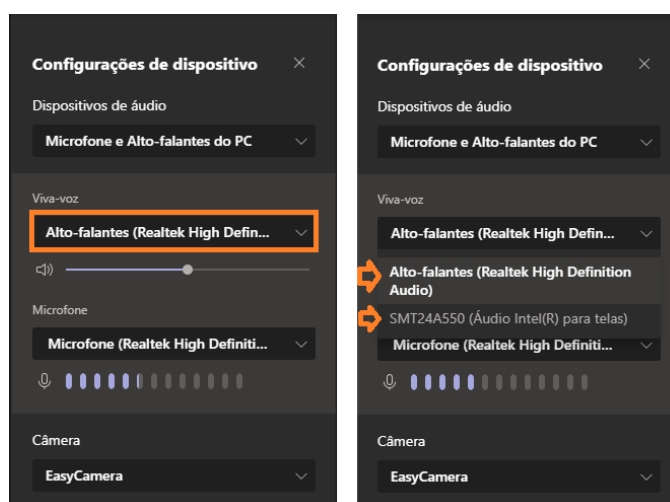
Configurações de dispositivo

Dispositivos de áudio

Microfone e Alto-falantes do PC

Viva-voz

Alto-falantes (Realtek High Defin...

Microfone

Microfone (Realtek High Definiti...

Câmera

EasyCamera

Configurações de dispositivo

Dispositivos de áudio

Microfone e Alto-falantes do PC

Viva-voz

Alto-falantes (Realtek High Defin...

Alto-falantes (Realtek High Definition Audio)

SMT24A550 (Áudio Intel(R) para telas)

Microfone (Realtek High Definiti...

Câmera

EasyCamera